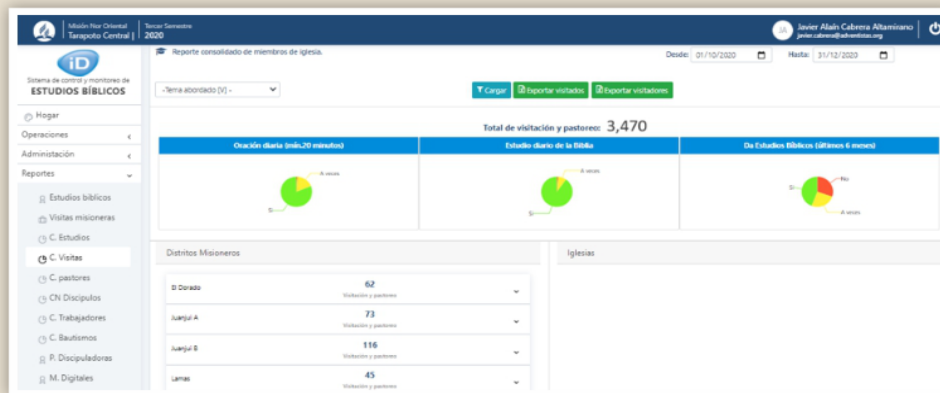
Misión Nor Oriental
Tarapoto Central | Tercer Semestre 2020

JA Javier Alain Cabrera Altamirano
javier.cabrera@adventistas.org

iD
Sistema de control y monitoreo de
ESTUDIOS BÍBLICOS

Hogar
Operaciones
Administración
Reportes
Estudios bíblicos
Visitas misioneras
C. Estudios
C. Visitas
C. pastores
CN Discipulos
C. Trabajadores
C. Bautismos
P. Discipuladoras
M. Digitales

Reporte consolidado de miembros de iglesia.

Desde: 01/10/2020 Hasta: 31/12/2020

-Tema abordado (V) -

Cargar Exportar visitados Exportar visitadores

Total de visitación y pastoreo: 3,470

Oración diaria (min.20 minutos)
A veces
Si

Estudio diario de la Biblia
A veces
Si

Da Estudios Bíblicos (últimos 6 meses)
No
Si
A veces

Distritos Misioneros

El Dorado 62 Visitación y pastoreo
Juanjuí A 73 Visitación y pastoreo
Juanjuí B 116 Visitación y pastoreo
Lamas 45 Visitación y pastoreo

Iglesias